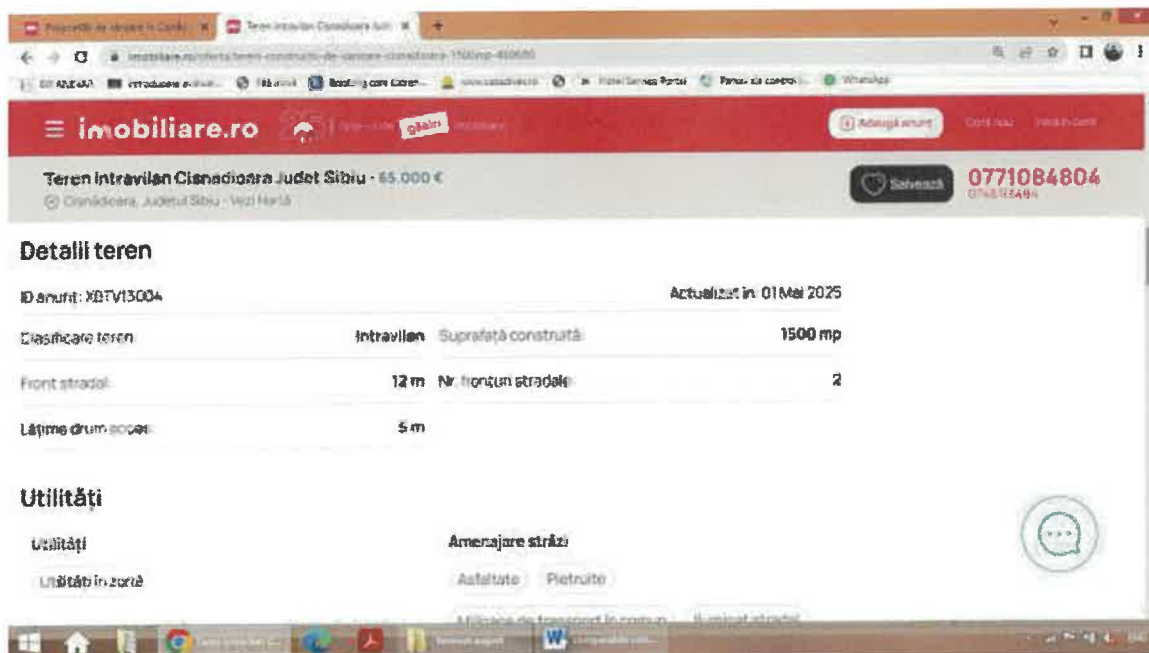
≡ imobiliare.ro

Adaugă anunț

Teren intravilan Cisnadioara Judet Sibiu - 65.000 €
Cisnădioara, Județul Sibiu - Vezi Hartă

Salvează

0771084804

Detalii teren

ID anunț: XBTV13004

Actualizat în: 01 Mai 2025

| | | | |
|---|---|---|---|
| Clasificare teren | Intravilan | Suprafață construită | 1500 mp |
| Front stradal | 12 m | Nr. fronturi stradale | 2 |
| Lățime drum acces | 5 m | | |

Utilități

Utilități

Utilități în zonă

Amenajare străzi

Asfaltate Pietruite

Mijloace de transport în comun Iluminat stradal